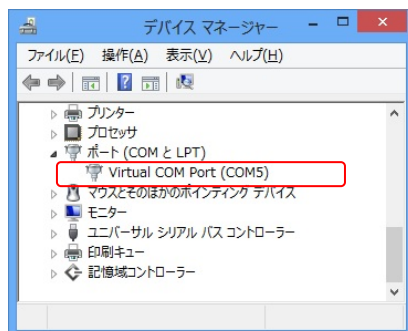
デバイス マネージャー

ファイル(F) 操作(A) 表示(V) ヘルプ(H)

プリンター
プロセッサ
ポート (COM と LPT)
Virtual COM Port (COM5)
マウスとそのほかのポインティング デバイス
モニター
ユニバーサル シリアル バス コントローラー
印刷キュー
記憶域コントローラー